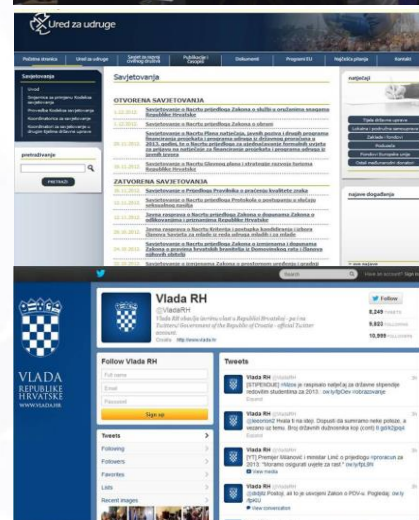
Ured za udruge

Početna stranica | Ured za udruge | Savjet za razvoj civilnog društva | Publikacije i časopisi | Dokumenti | Programi EU | Najčešća pitanja | Kontakt

Savjetovanja

Uvod
Smjernice za primjenu Kodeksa savjetovanja
Provedba Kodeksa savjetovanja
Koordinatorica za savjetovanje
Koordinatori za savjetovanje u tijelima državne uprave

pretraživanje

PRETRAŽI

Savjetovanja

OTVORENA SAVJETOVANJA

Savjetovanje o Nacrtu prijedloga Zakona o službi u oružanim snagama Republike Hrvatske

Savjetovanje o Nacrtu prijedloga Zakona o obrani

Savjetovanje o Nacrtu Plana nabavljanja, javnih poziva i drugih programa financiranja projekata i programa udruga iz državnog proračuna u 2013. godini, te o Nacrtu priprema ujednačenih kriterija za praćenje financiranja projekata i programa udruga iz javnih izvora

Savjetovanje o Nacrtu Godišnjeg plana i strategije razvoja turizma Republike Hrvatske

ZATVORENA SAVJETOVANJA

Savjetovanje o Prijedlogu Pravilnika o praćenju kvalitete zraka

Savjetovanje o Nacrtu Prijedloga Protokola o postupanju u slučaju seksualnog nasilja

Javna rasprava o Nacrtu prijedloga Zakona o dopunama Zakona o mikrokreditima i priznavanju Republike Hrvatske

Javna rasprava o Nacrtu Kriterija i postupka kandidiranja i izbora članova Savjeta za zdravlje iz redova udruga civilnog društva

Savjetovanje o Nacrtu prijedloga Zakona o izmjenama i dopunama Zakona o provedbi Uredbe Europske unije o Domovinskom ratu i članova njihovih obitelji

Savjetovanje o Nacrtu prijedloga Zakona o izmjenama

natječaji

Tijela državne uprave
Lokalna i područna samouprava
Zaklade i fondovi
Pokrajine
Europska komisija
Ostali međunarodni donatori

najave događanja

Search | Have an account? Sign in

Vlada RH
@VladaRH
Vlada RH službeni račun Vlade Republike Hrvatske - pa ima Twitter / Government of the Republic of Croatia - official Twitter account
Croatia · http://www.vlada.hr

Follow

8,249 TWEETS
9,820 FOLLOWING
10,998 FOLLOWERS

VLADA
REPUBLIKE
HRVATSKE
WWW.VLADA.HR

Follow Vlada RH
Full name
Email
Password
Sign up

Tweets
Following
Followers
Favorites
Lists
Recent images

Tweets

Vlada RH @VladaRH
[STIPENDIJE] #Mzos je raspisao natječaj za državne stipendije redovitim studentima za 2013. ow.ly/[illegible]

Vlada RH @VladaRH
@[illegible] Hvala li na ideji. Dopusti da surađamo neke prijave, a vezano uz temu. Broj državnih službenika koji (cont) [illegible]
View media

Vlada RH @VladaRH
[VT] Premijer Milanović i ministar Linić o prijedlogu #proračun za 2013.: "Moramo osigurati uvjete za rast." ow.ly/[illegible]
View media

Vlada RH @VladaRH
@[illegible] Poštaji, ali to je usvojeni Zakon o POV-u. Pogledaj: ow.ly/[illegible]
View conversation